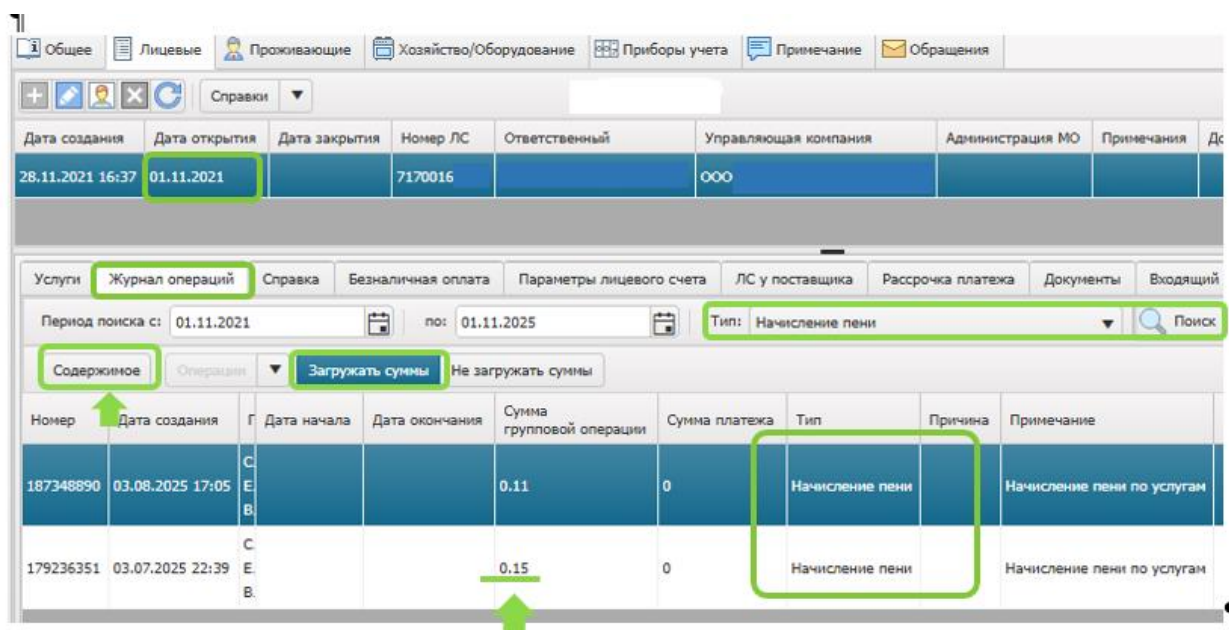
Общее | Лицевые | Проживающие | Хозяйство/Оборудование | Приборы учета | Примечание | Обращения

Справки

| Дата создания | Дата открытия | Дата закрытия | Номер ЛС | Ответственный | Управляющая компания | Администрация МО | Примечания | Д |
|---|---|---|---|---|---|---|---|---|
| 28.11.2021 16:37 | 01.11.2021 | | 7170016 | | ООО | | | |

Услуги | Журнал операций | Справка | Безналичная оплата | Параметры лицевого счета | ЛС у поставщика | Рассрочка платежа | Документы | Входящий

Период поиска с: 01.11.2021 по: 01.11.2025 Тип: Начисление пени Поиск

Содержимое | Операции | Загружать суммы | Не загружать суммы

| Номер | Дата создания | Г | Дата начала | Дата окончания | Сумма групповой операции | Сумма платежа | Тип | Причина | Примечание |
|---|---|---|---|---|---|---|---|---|---|
| 187348890 | 03.08.2025 17:05 | С Е В | | | 0.11 | 0 | Начисление пени | | Начисление пени по услугам |
| 179236351 | 03.07.2025 22:39 | С Е В | | | 0.15 | 0 | Начисление пени | | Начисление пени по услугам |